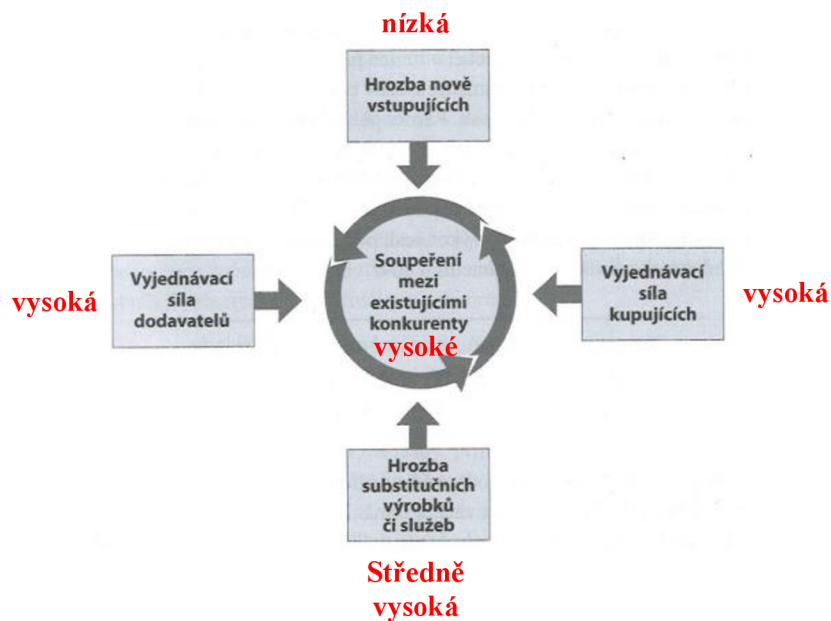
nízká

Hrozba nově vstupujících

vysoká

Vyjednávací síla dodavatelů

Soupeření mezi existujícími konkurenty

vysoké

Vyjednávací síla kupujících

vysoká

Hrozba substitučních výrobků či služeb

Středně vysoká